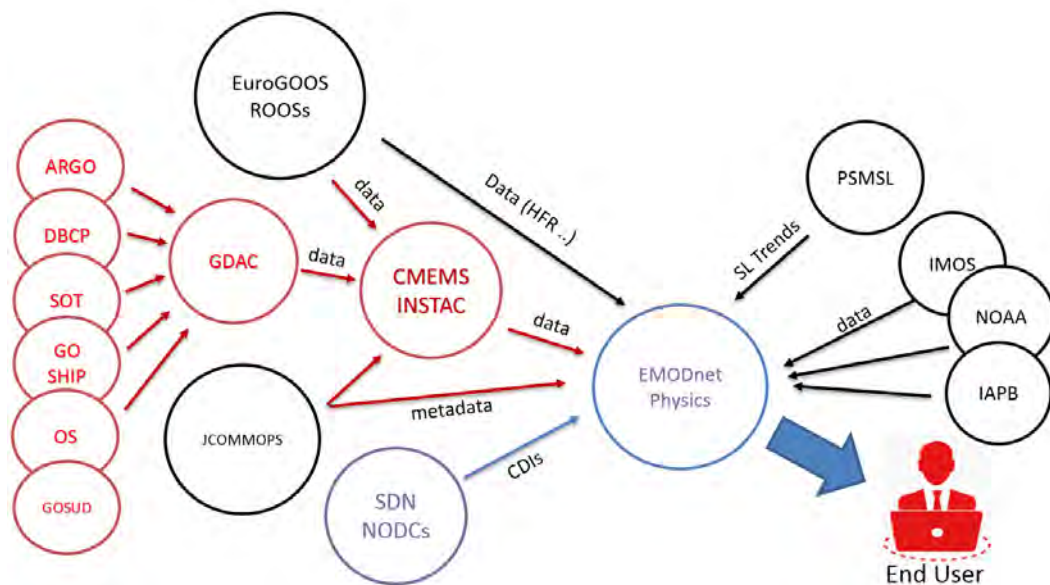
EuroGOOS ROOSs

ARGO

DBCP

SOT

GO SHIP

OS

GOSUD

GDAC

data

data

CMEMS INSTAC

Data (HFR ..)

data

JCOMMOPS

metadata

SDN NODCs

CDIs

EMODnet Physics

PSMSL

SL Trends

IMOS

data

NOAA

IAPB

End User